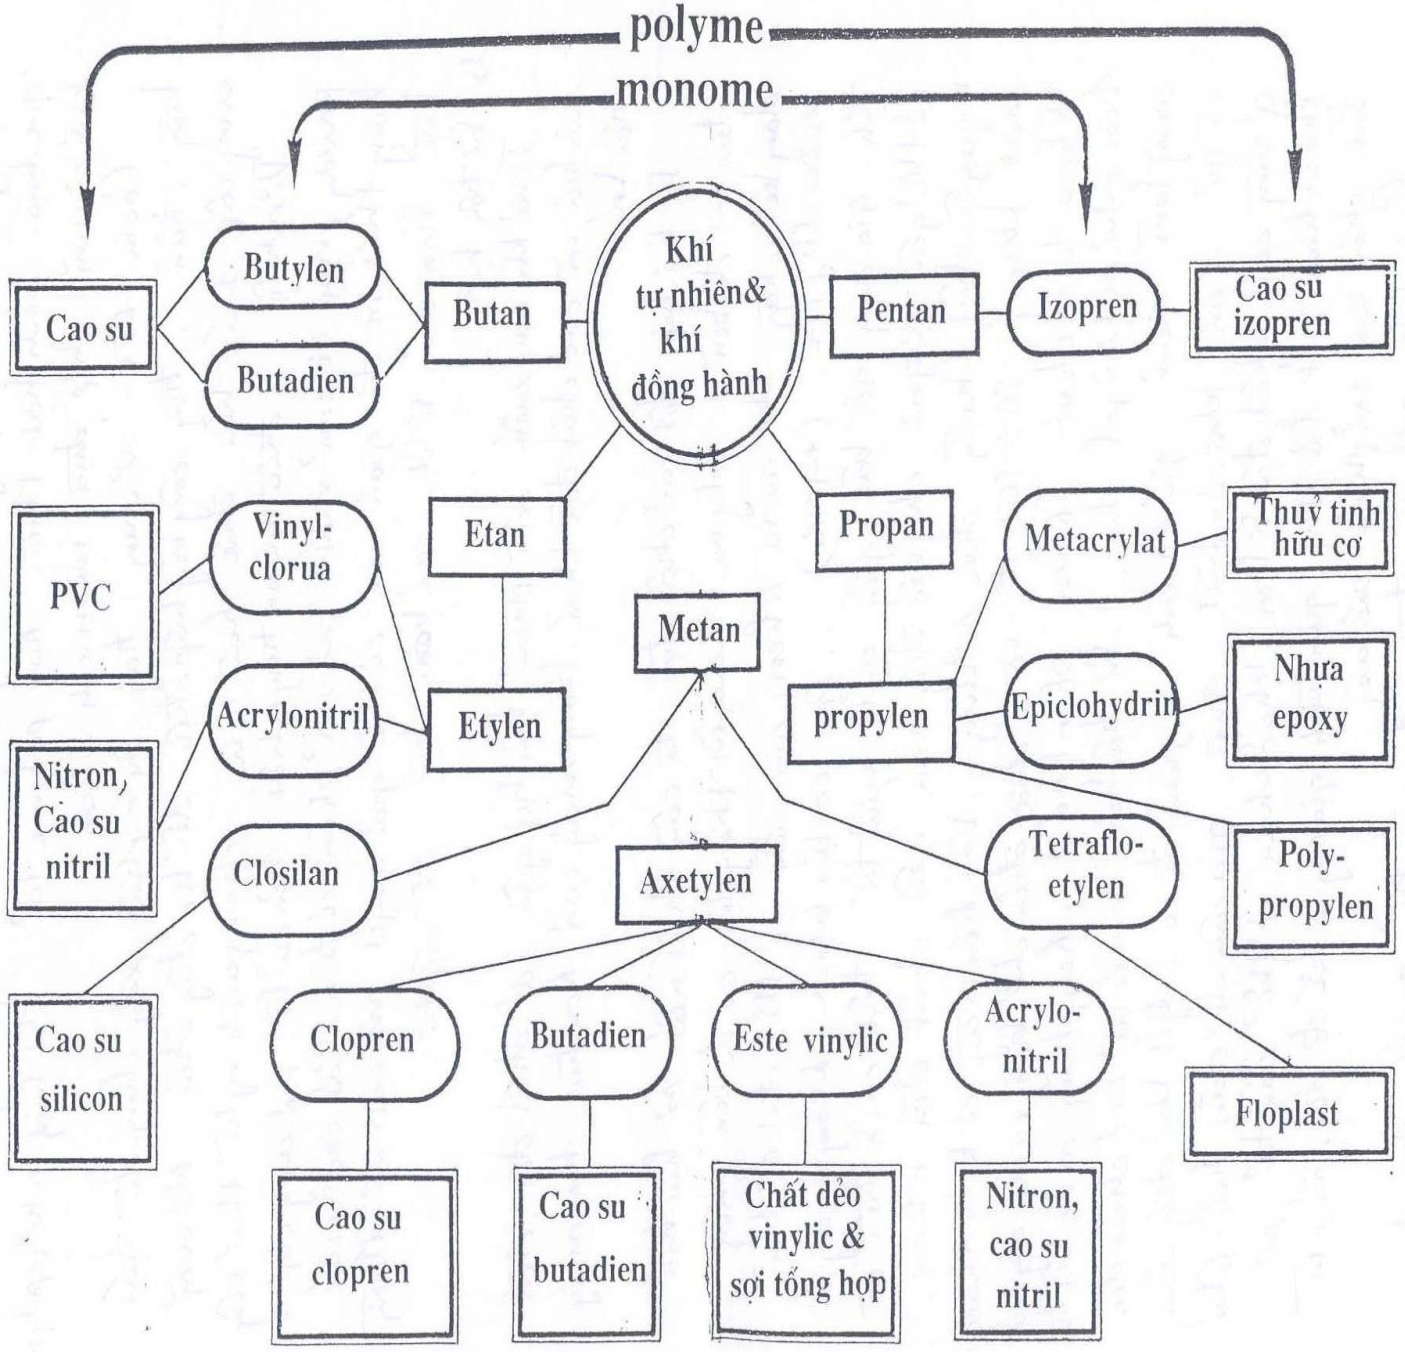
polyme

monome

Cao su

Butylen

Butadien

Butan

Khí tự nhiên& khí đồng hành

Pentan

Izopren

Cao su izopren

PVC

Vinyl-clorua

Etan

Propan

Metacrylat

Thuỷ tinh hữu cơ

Metan

Acrylonitril

Etylen

propylen

Epiclohydrin

Nhựa epoxy

Nitron, Cao su nitril

Closilan

Axetylen

Tetraflo-etylen

Poly-propylen

Cao su silicon

Clopren

Butadien

Este vinylic

Acrylo-nitril

Floplast

Cao su clopren

Cao su butadien

Chất dẻo vinylic & sợi tổng hợp

Nitron, cao su nitril